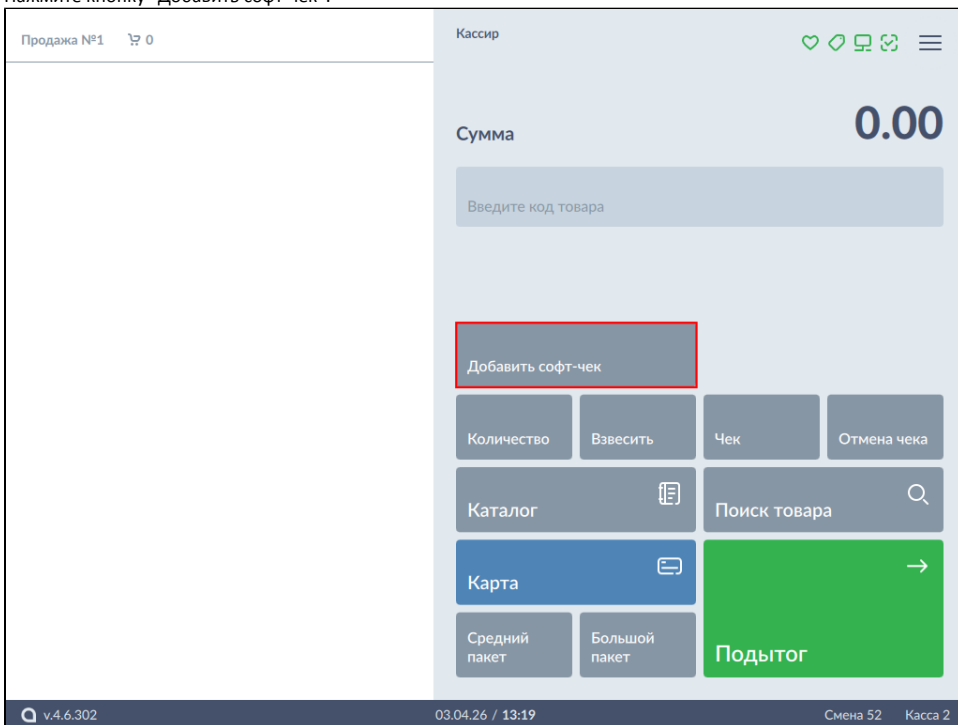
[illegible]

Продажа №1 0

Кассир

Сумма 0.00

Введите код товара

Добавить софт-чек

Количество

Взвесить

Чек

Отмена чека

Каталог

Поиск товара

Карта

Средний пакет

Большой пакет

Подытог

v.4.6.302

03.04.26 / 13:19

Смена 52 Касса 2